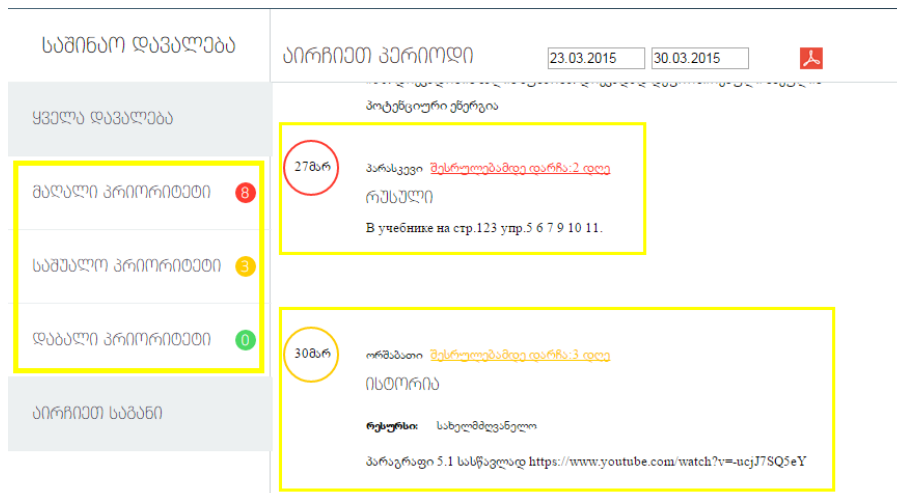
საშინაო დავალება

ყველა დავალება

მაღალი პრიორიტეტი 8

საშუალო პრიორიტეტი 3

დაბალი პრიორიტეტი 0

აირჩიეთ საგანი

აირჩიეთ პერიოდი 23.03.2015 30.03.2015

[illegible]

პოტენციური ენერგია

27მარ პარასკევი შესრულებამდე დარჩა:2 დღე

რუსული

В учебнике на стр.123 упр.5 6 7 9 10 11.

30მარ ორშაბათი შესრულებამდე დარჩა:3 დღე

ისტორია

რესურსი: სახელმძღვანელო

პარაგრაფი 5.1 სასწავლად https://www.youtube.com/watch?v=-ucjJ7SQ5eY